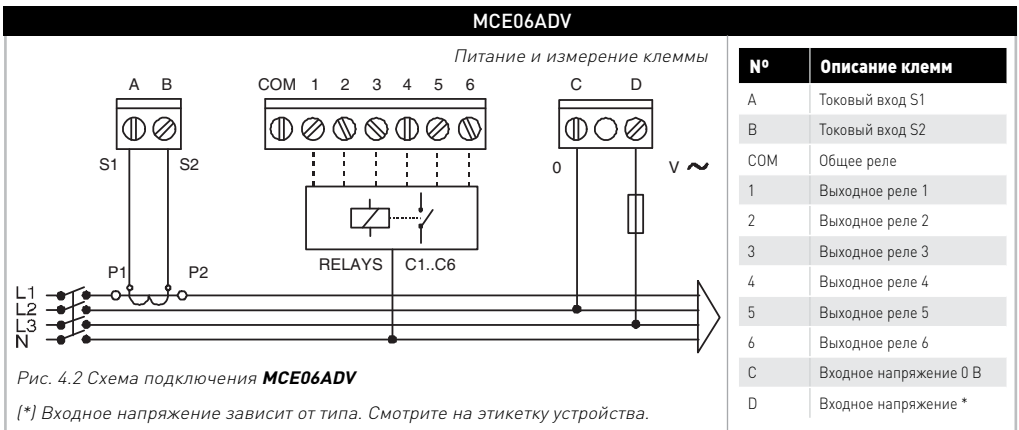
MCE06ADV

Питание и измерение клеммы

A B
S1 S2
COM 1 2 3 4 5 6
RELAYS C1..C6
C D
0
V ~
P1 P2
L1
L2
L3
N

Рис. 4.2 Схема подключения **MCE06ADV**

(*) Входное напряжение зависит от типа. Смотрите на этикетку устройства.

| Nº | Описание клемм |
|---|---|
| A | Токовый вход S1 |
| B | Токовый вход S2 |
| COM | Общее реле |
| 1 | Выходное реле 1 |
| 2 | Выходное реле 2 |
| 3 | Выходное реле 3 |
| 4 | Выходное реле 4 |
| 5 | Выходное реле 5 |
| 6 | Выходное реле 6 |
| C | Входное напряжение 0 В |
| D | Входное напряжение * |